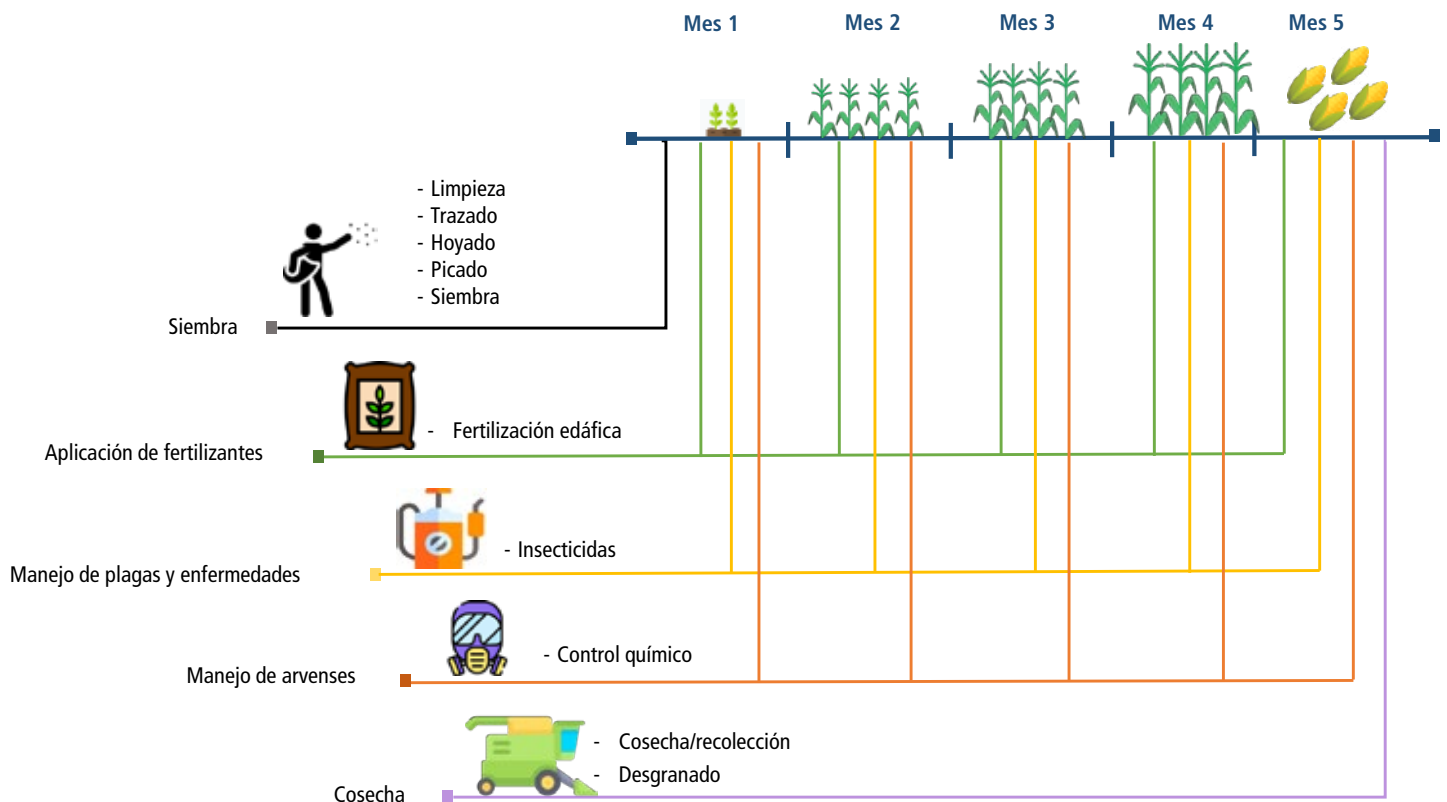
Mes 1 Mes 2 Mes 3 Mes 4 Mes 5

- Limpieza
- Trazado
- Hoyado
- Picado
- Siembra

Siembra

- Fertilización edáfica

Aplicación de fertilizantes

- Insecticidas

Manejo de plagas y enfermedades

- Control químico

Manejo de arvenses

- Cosecha/recolección
- Desgranado

Cosecha